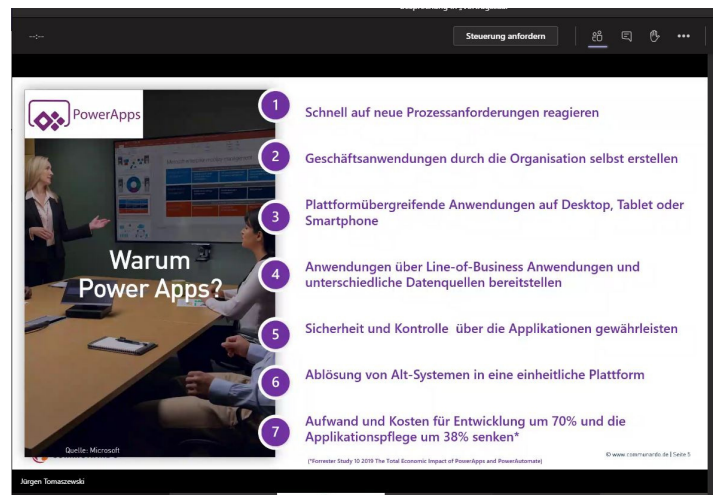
--:--

Steuerung anfordern

PowerApps

Warum Power Apps?

Quelle: Microsoft

1 Schnell auf neue Prozessanforderungen reagieren

2 Geschäftsanwendungen durch die Organisation selbst erstellen

3 Plattformübergreifende Anwendungen auf Desktop, Tablet oder Smartphone

4 Anwendungen über Line-of-Business Anwendungen und unterschiedliche Datenquellen bereitstellen

5 Sicherheit und Kontrolle über die Applikationen gewährleisten

6 Ablösung von Alt-Systemen in eine einheitliche Plattform

7 Aufwand und Kosten für Entwicklung um 70% und die Applikationspflege um 38% senken*

(*Forrester Study 10 2019 The Total Economic Impact of PowerApps and PowerAutomate)

© www.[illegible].de | Seite 5

Jürgen Tomaszewski